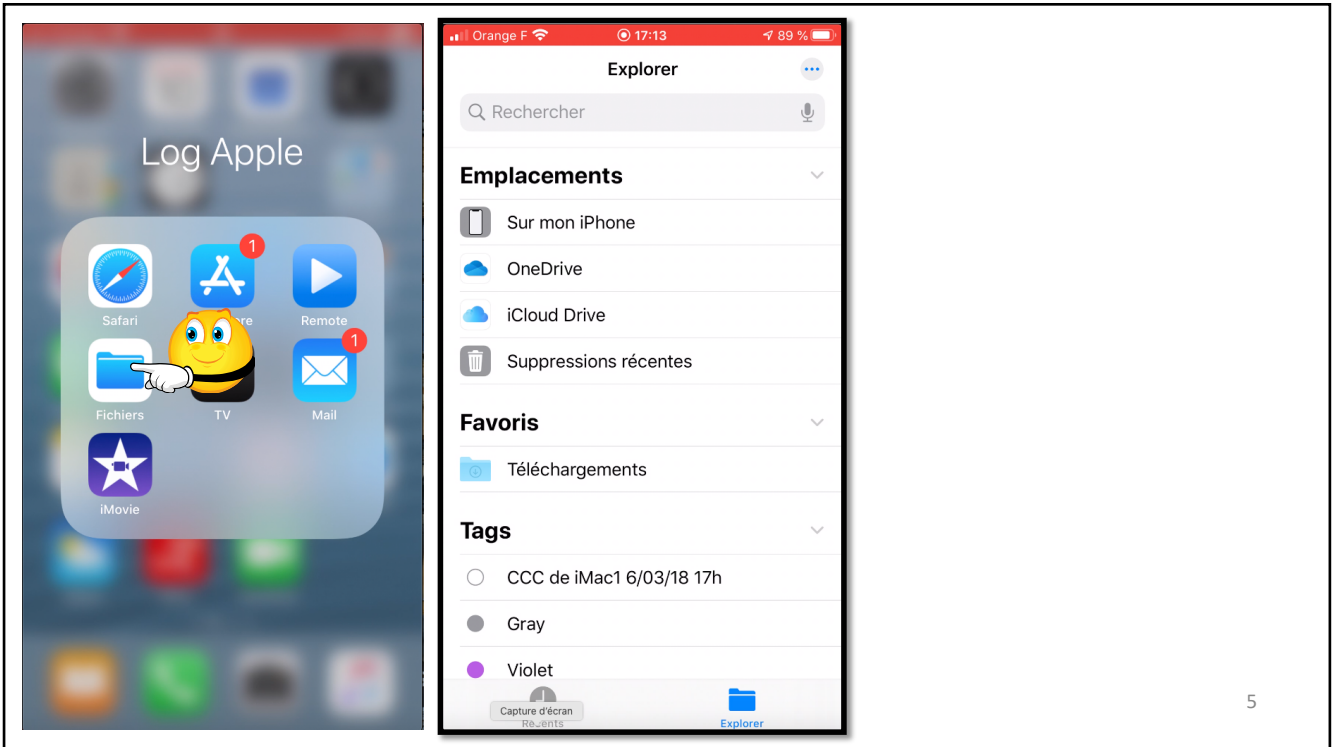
Log Apple

1

Safari

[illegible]re

Remote

1

Fichiers

TV

Mail

iMovie

Orange F 17:13 89 %

Explorer

Rechercher

Emplacements

Sur mon iPhone

OneDrive

iCloud Drive

Suppressions récentes

Favoris

Téléchargements

Tags

CCC de iMac1 6/03/18 17h

Gray

Violet

Capture d'écran

Récents

Explorer

5